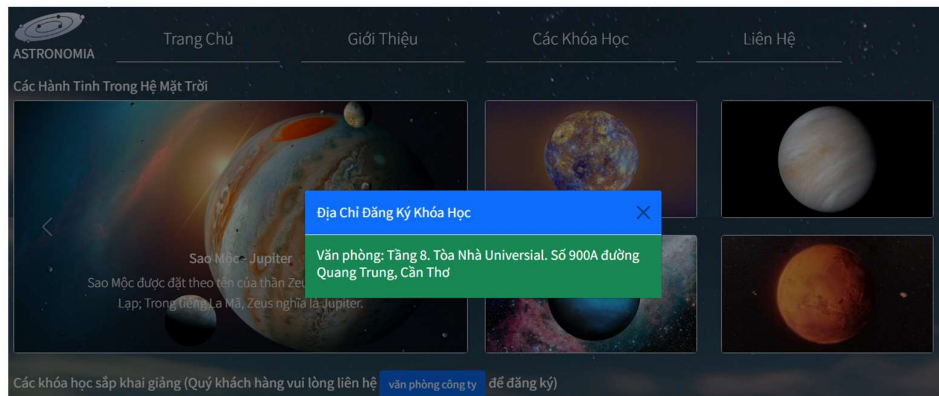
ASTRONOMIA

Trang Chủ

Giới Thiệu

Các Khóa Học

Liên Hệ

Các Hành Tinh Trong Hệ Mặt Trời

Sao Mộc - Jupiter

Sao Mộc được đặt theo tên của thần Zeus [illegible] Lạp; Trong tiếng La Mã, Zeus nghĩa là Jupiter.

Địa Chỉ Đăng Ký Khóa Học

Văn phòng: Tầng 8. Tòa Nhà Universial. Số 900A đường Quang Trung, Cần Thơ

Các khóa học sắp khai giảng (Quý khách hàng vui lòng liên hệ văn phòng công ty để đăng ký)